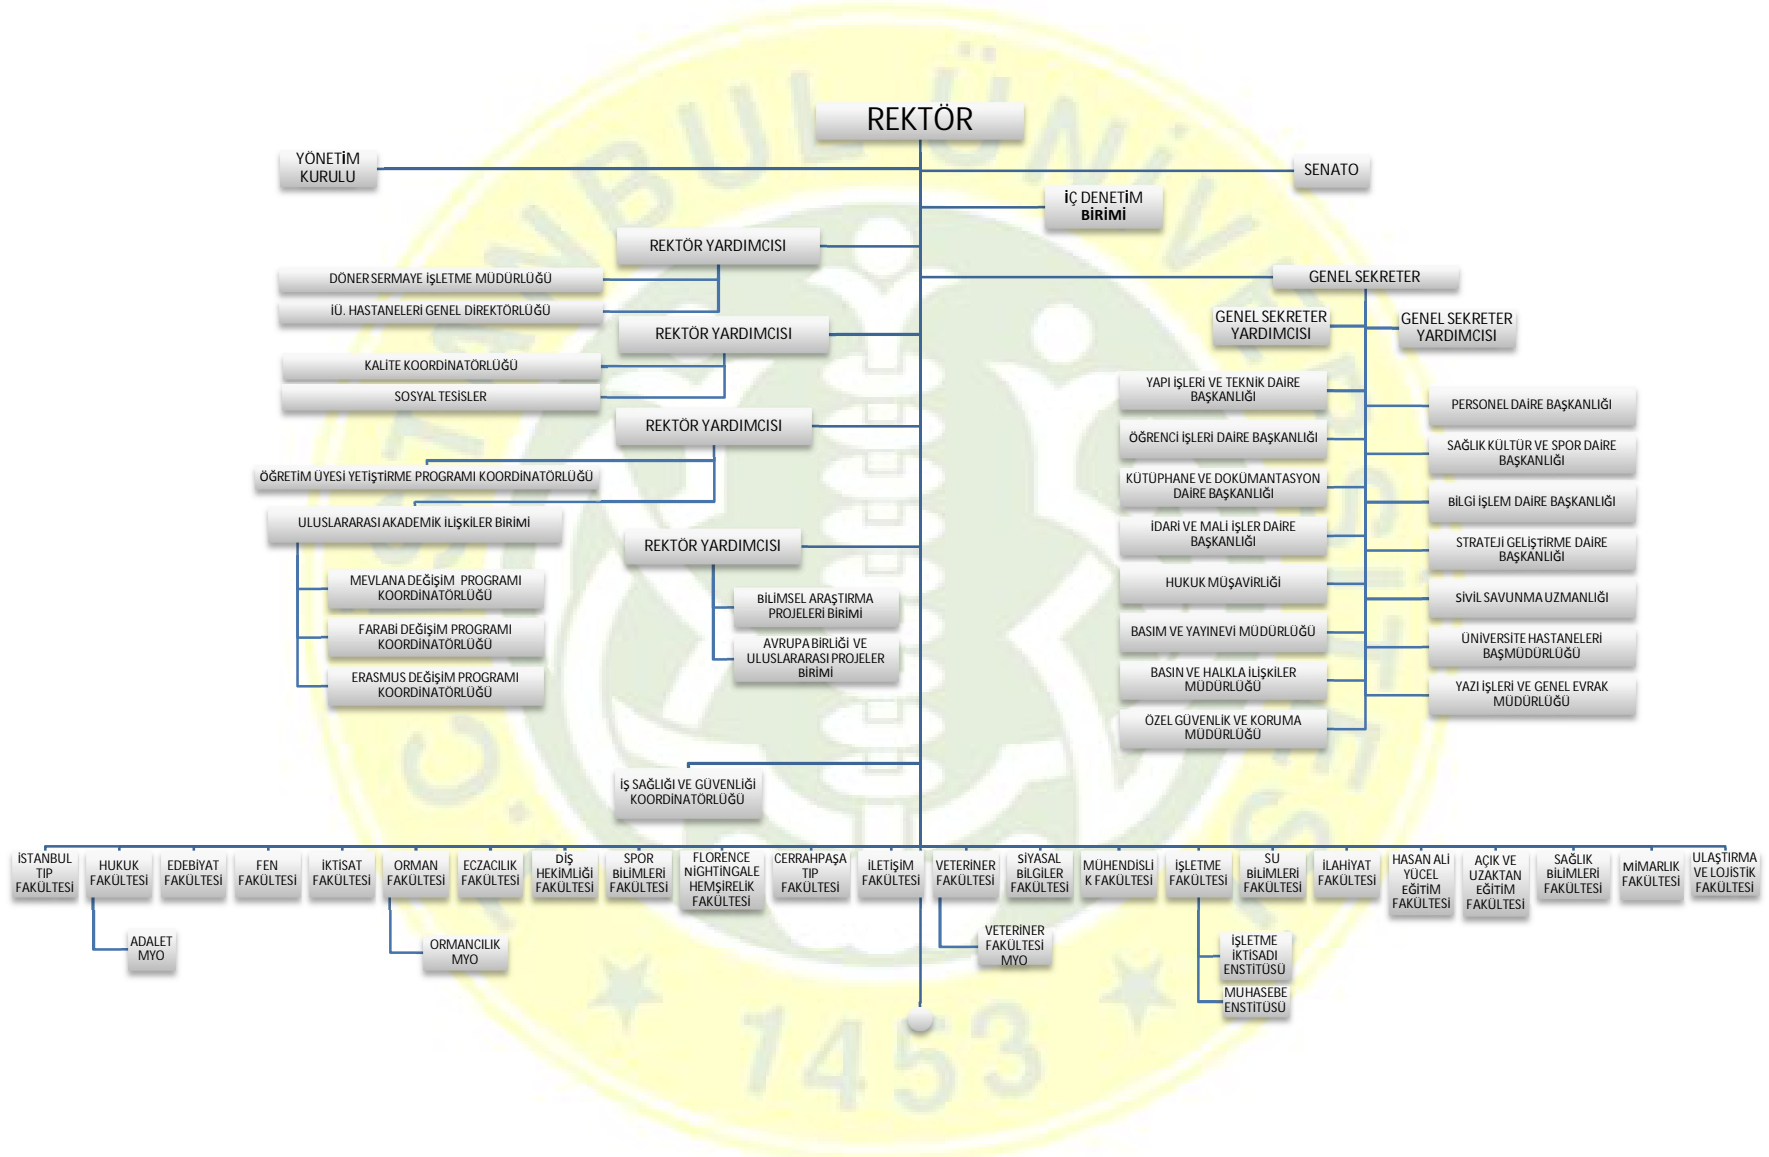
REKTÖR

YÖNETİM KURULU

SENATO

İÇ DENETİM BİRİMİ

REKTÖR YARDIMCISI

DÖNER SERMAYE İŞLETME MÜDÜRLÜĞÜ

İÜ. HASTANELERİ GENEL DİREKTÖRLÜĞÜ

REKTÖR YARDIMCISI

KALİTE KOORDİNATÖRLÜĞÜ

SOSYAL TESİSLER

REKTÖR YARDIMCISI

ÖĞRETİM ÜYESİ YETİŞTİRME PROGRAMI KOORDİNATÖRLÜĞÜ

ULUSLARARASI AKADEMİK İLİŞKİLER BİRİMİ

MEVLANA DEĞİŞİM PROGRAMI KOORDİNATÖRLÜĞÜ

FARABİ DEĞİŞİM PROGRAMI KOORDİNATÖRLÜĞÜ

ERASMUS DEĞİŞİM PROGRAMI KOORDİNATÖRLÜĞÜ

REKTÖR YARDIMCISI

BİLİMSEL ARAŞTIRMA PROJELERİ BİRİMİ

AVRUPA BİRLİĞİ VE ULUSLARARASI PROJELER BİRİMİ

İŞ SAĞLIĞI VE GÜVENLİĞİ KOORDİNATÖRLÜĞÜ

GENEL SEKRETER

GENEL SEKRETER YARDIMCISI

GENEL SEKRETER YARDIMCISI

YAPI İŞLERİ VE TEKNİK DAİRE BAŞKANLIĞI

ÖĞRENCİ İŞLERİ DAİRE BAŞKANLIĞI

KÜTÜPHANE VE DOKÜMANTASYON DAİRE BAŞKANLIĞI

İDARİ VE MALİ İŞLER DAİRE BAŞKANLIĞI

HUKUK MÜŞAVİRLİĞİ

BASIM VE YAYINEVİ MÜDÜRLÜĞÜ

BASIN VE HALKLA İLİŞKİLER MÜDÜRLÜĞÜ

ÖZEL GÜVENLİK VE KORUMA MÜDÜRLÜĞÜ

PERSONEL DAİRE BAŞKANLIĞI

SAĞLIK KÜLTÜR VE SPOR DAİRE BAŞKANLIĞI

BİLGİ İŞLEM DAİRE BAŞKANLIĞI

STRATEJİ GELİŞTİRME DAİRE BAŞKANLIĞI

SİVİL SAVUNMA UZMANLIĞI

ÜNİVERSİTE HASTANELERİ BAŞMÜDÜRLÜĞÜ

YAZI İŞLERİ VE GENEL EVRAK MÜDÜRLÜĞÜ

İSTANBUL TIP FAKÜLTESİ

HUKUK FAKÜLTESİ

EDEBİYAT FAKÜLTESİ

FEN FAKÜLTESİ

İKTİSAT FAKÜLTESİ

ORMAN FAKÜLTESİ

ECZACILIK FAKÜLTESİ

DİŞ HEKİMLİĞİ FAKÜLTESİ

SPOR BİLİMLERİ FAKÜLTESİ

FLORENCE NIGHTINGALE HEMŞİRELİK FAKÜLTESİ

CERRAHPAŞA TIP FAKÜLTESİ

İLETİŞİM FAKÜLTESİ

VETERİNER FAKÜLTESİ

SİYASAL BİLGİLER FAKÜLTESİ

MÜHENDİSLİK FAKÜLTESİ

İŞLETME FAKÜLTESİ

SU BİLİMLERİ FAKÜLTESİ

İLAHİYAT FAKÜLTESİ

HASAN ALİ YÜCEL EĞİTİM FAKÜLTESİ

AÇIK VE UZAKTAN EĞİTİM FAKÜLTESİ

SAĞLIK BİLİMLERİ FAKÜLTESİ

MİMARLIK FAKÜLTESİ

ULAŞTIRMA VE LOJİSTİK FAKÜLTESİ

ADALET MYO

ORMANCILIK MYO

VETERİNER FAKÜLTESİ MYO

İŞLETME İKTİSADI ENSTİTÜSÜ

MUHASEBE ENSTİTÜSÜ

1453